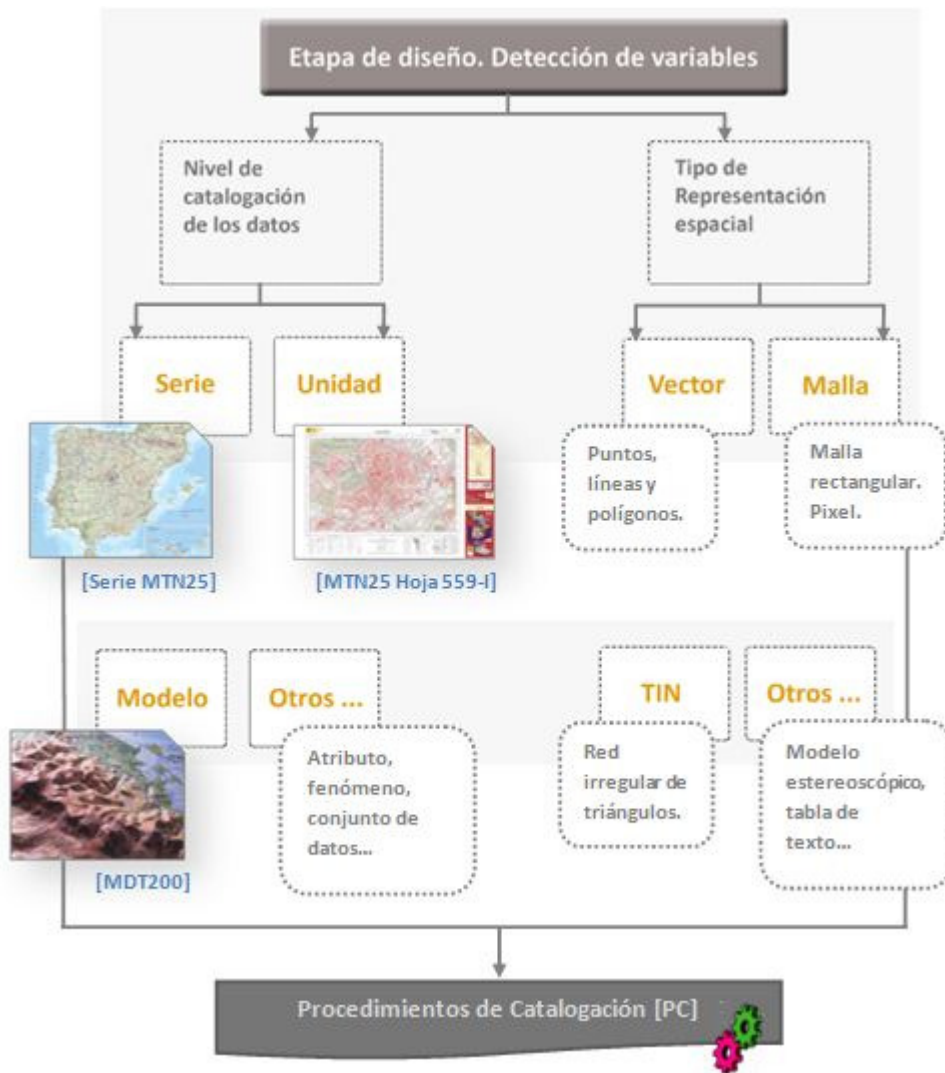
Etapa de diseño. Detección de variables

Nivel de catalogación de los datos

Tipo de Representación espacial

Serie

Unidad

Vector

Malla

Puntos, líneas y polígonos.

Malla rectangular. Pixel.

[Serie MTN25]

[MTN25 Hoja 559-I]

Modelo

Otros ...

TIN

Otros ...

Atributo, fenómeno, conjunto de datos...

Red irregular de triángulos.

Modelo estereoscópico, tabla de texto...

[MDT200]

Procedimientos de Catalogación [PC]